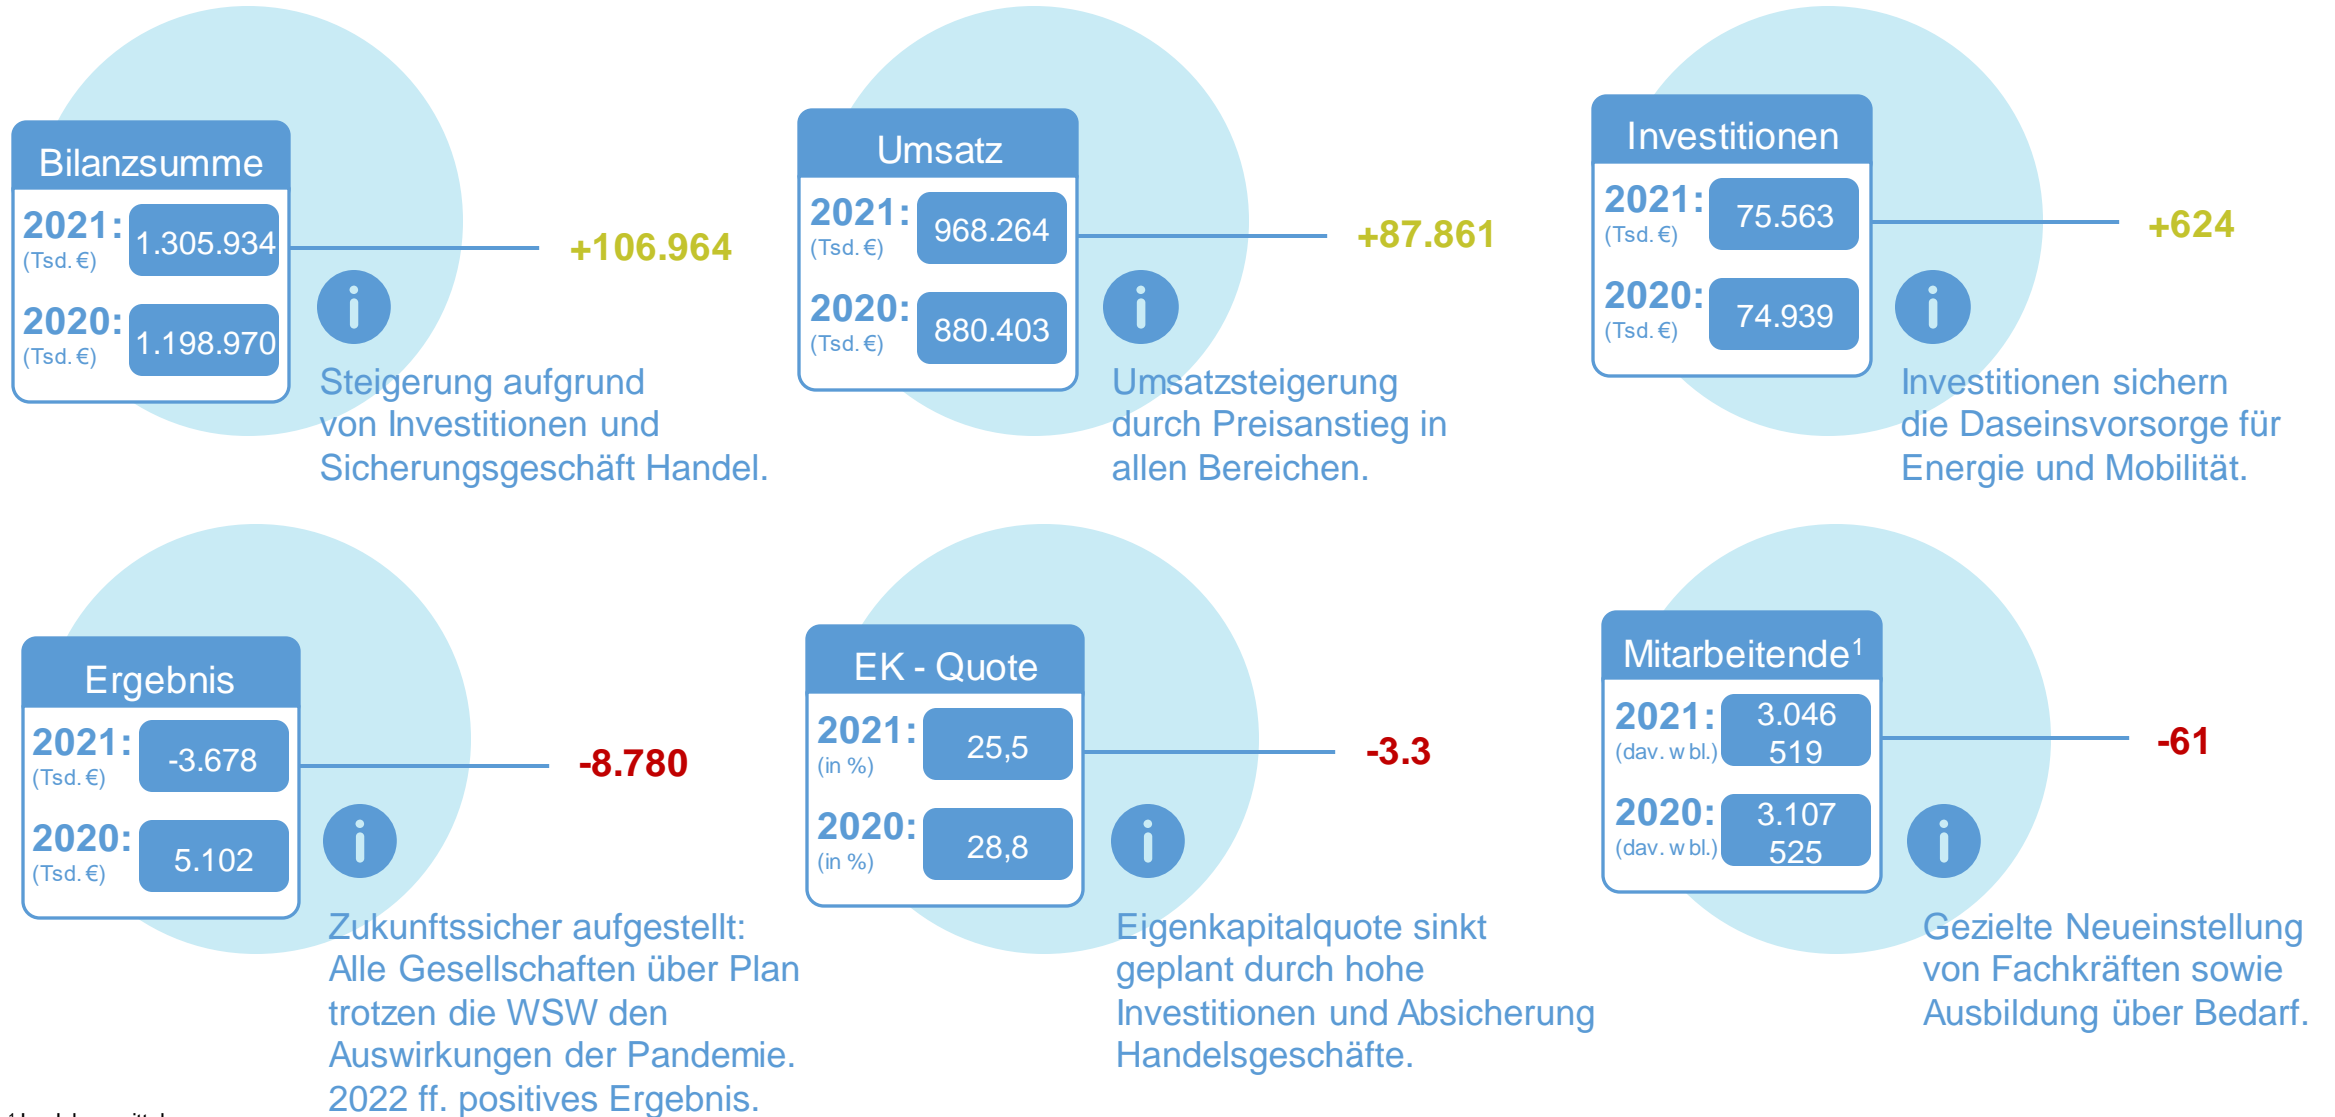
Bilanzsumme
2021: (Tsd. €) 1.305.934
2020: (Tsd. €) 1.198.970
+106.964
i
Steigerung aufgrund von Investitionen und Sicherungsgeschäft Handel.

Umsatz
2021: (Tsd. €) 968.264
2020: (Tsd. €) 880.403
+87.861
i
Umsatzsteigerung durch Preisanstieg in allen Bereichen.

Investitionen
2021: (Tsd. €) 75.563
2020: (Tsd. €) 74.939
+624
i
Investitionen sichern die Daseinsvorsorge für Energie und Mobilität.

Ergebnis
2021: (Tsd. €) -3.678
2020: (Tsd. €) 5.102
-8.780
i
Zukunftssicher aufgestellt: Alle Gesellschaften über Plan trotzen die WSW den Auswirkungen der Pandemie. 2022 ff. positives Ergebnis.

EK - Quote
2021: (in %) 25,5
2020: (in %) 28,8
-3.3
i
Eigenkapitalquote sinkt geplant durch hohe Investitionen und Absicherung Handelsgeschäfte.

Mitarbeitende$^1$
2021: (dav. w bl.) 3.046 519
2020: (dav. w bl.) 3.107 525
-61
i
Gezielte Neueinstellung von Fachkräften sowie Ausbildung über Bedarf.

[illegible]